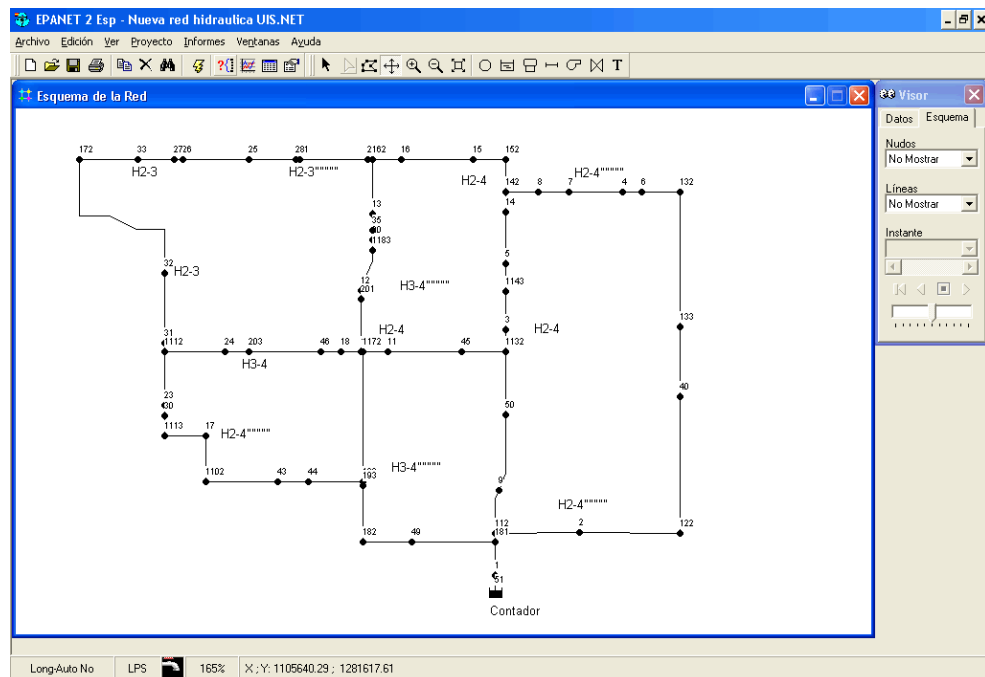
EPANET 2 Esp - Nueva red hidraulica UIS.NET

Archivo Edición Ver Proyecto Informes Ventanas Ayuda

Esquema de la Red

172 33 2726 25 281 2162 16 15 152

H2-3 H2-3"""""" H2-4

142 8 7 H2-4"""""" 4 6 132

13 14

35 40 1183

32 H2-3

12 201 H3-4"""""" 5 1143

H2-4 3 H2-4 133

31 1112 24 203 46 18 1172 11 45 1132

H3-4

40

23 30 50

1113 17 H2-4""""""

H3-4""""""

1102 43 44 193

9

H2-4""""""

182 49 112 181 2 122

1 51

Contador

Visor

Datos Esquema

Nudos

No Mostrar

Líneas

No Mostrar

Instante

Long-Auto No LPS 165% X ; Y: 1105640.29 ; 1281617.61